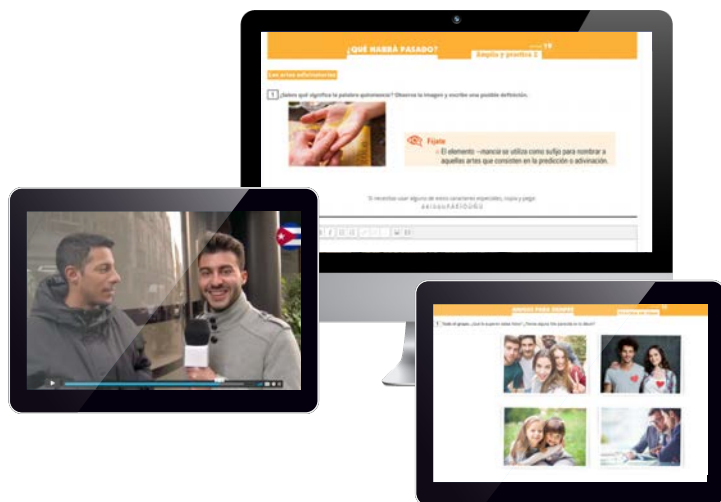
¿QUÉ HABRÁ PASADO?

19

Amplía y practica 2

Las artes adivinatorias

1 ¿Sabes qué significa la palabra quiromancia? Observa la imagen y escribe una posible definición.

Fíjate

El elemento -mancia se utiliza como sufijo para nombrar a aquellas artes que consisten en la predicción o adivinación.

Si necesitas usar alguno de estos caracteres especiales, cópialo y pégalo:
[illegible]

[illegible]

AMIGOS PARA SIEMPRE

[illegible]

1 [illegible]